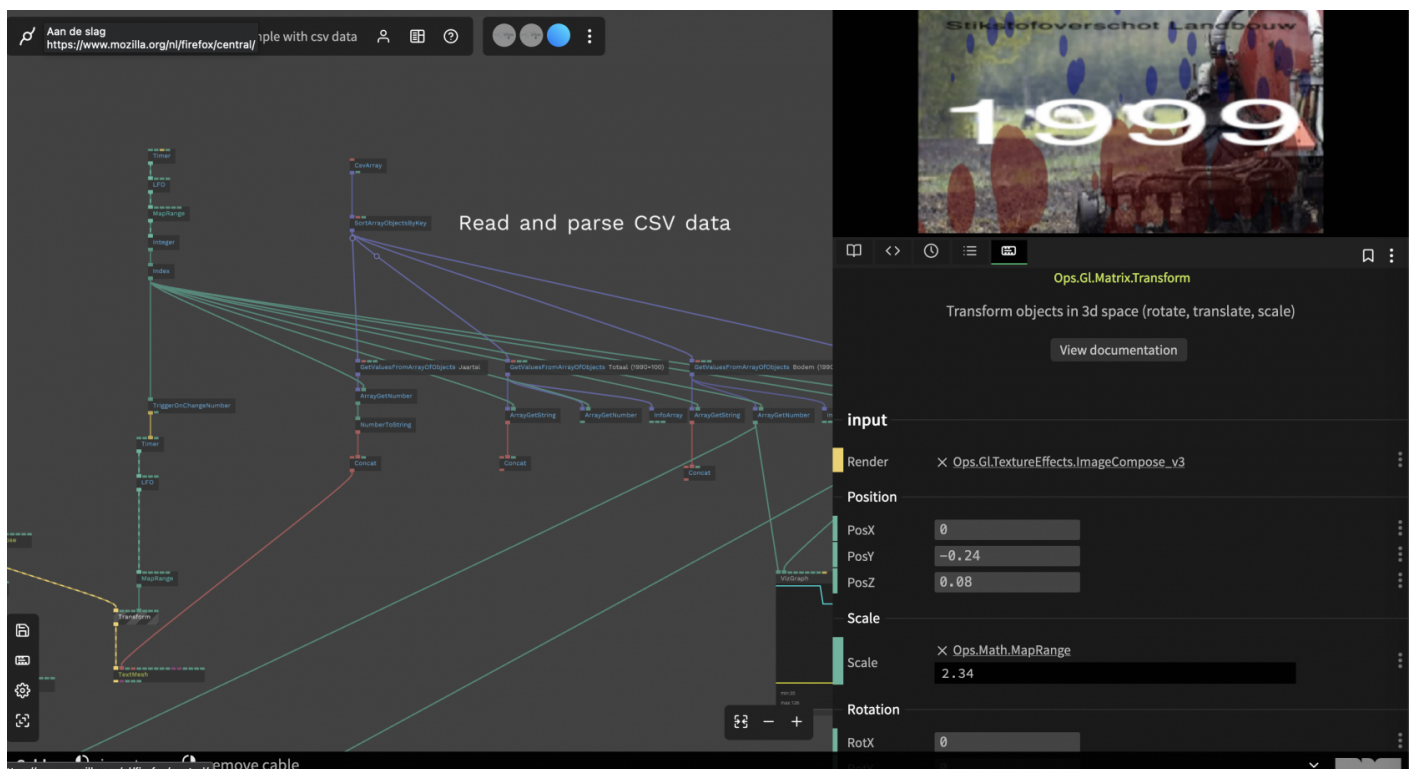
Aan de slag
https://www.mozilla.org/nl/firefox/central/ nple with csv data

Stikstofoverschot Landbouw
1999

Timer
LFO
MapRange
Integer
Index
CsvArray
SortArrayObjectsByKey
Read and parse CSV data
GetValuesFromArrayOfObjects Jaartal
GetValuesFromArrayOfObjects Totaal (1990=100)
GetValuesFromArrayOfObjects Bodem (1990
ArrayGetNumber
ArrayGetString
ArrayGetNumber
InfoArray
ArrayGetString
ArrayGetNumber
NumberToString
TriggerOnChangeNumber
Timer
LFO
Concat
Concat
Concat
MapRange
Transform
TextMesh
VizGraph
min:33
max:126

Ops.Gl.Matrix.Transform
Transform objects in 3d space (rotate, translate, scale)
View documentation

input
Render × Ops.Gl.TextureEffects.ImageCompose_v3
Position
PosX 0
PosY -0.24
PosZ 0.08
Scale
Scale × Ops.Math.MapRange
2.34
Rotation
RotX 0

emove cable